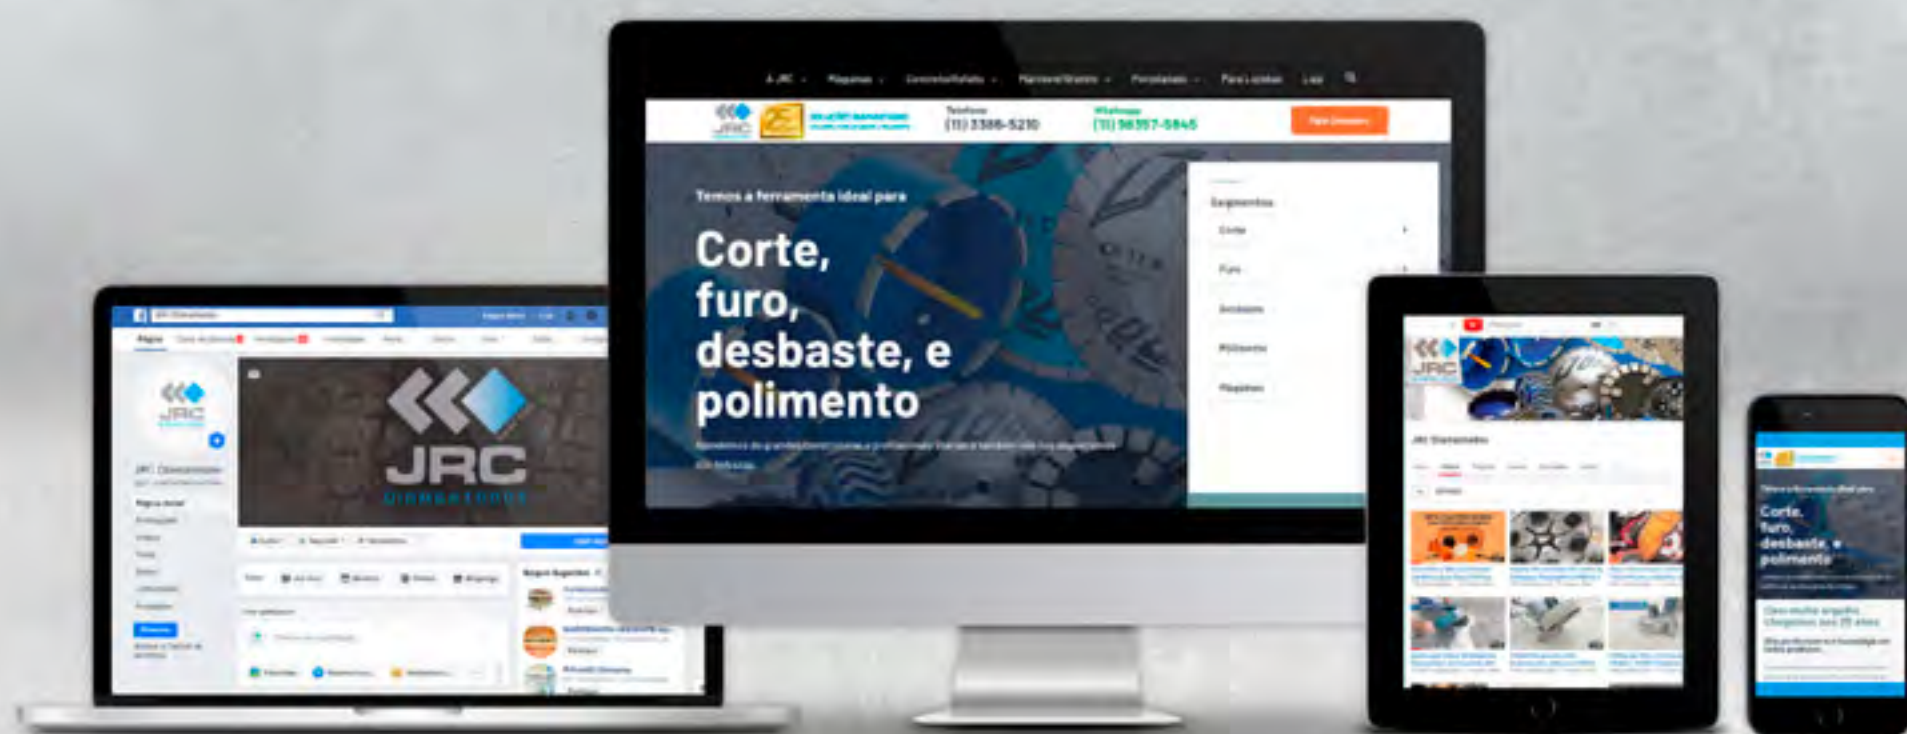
A JRC
Máquinas
Telefone
(11) 3386-5210
Whatsapp
(11) 98357-5845

Temos a ferramenta ideal para

Corte, furo, desbaste, e polimento

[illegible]

Segmentos
Corte
Furo
Acessório
Polimento
Máquinas

JRC
DIAMANTADOS

JRC Diamantados

Temos a ferramenta ideal para
Corte, furo, desbaste, e polimento